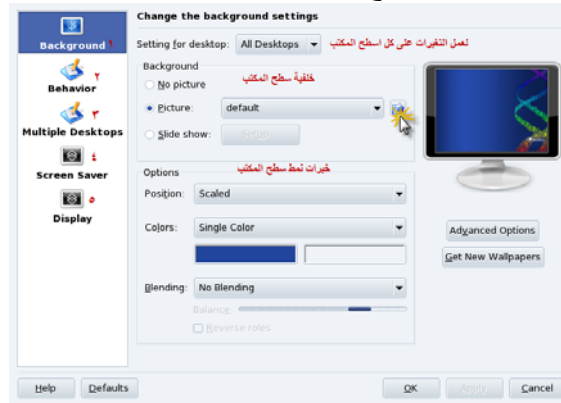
Background ١
٢
Behavior
٣
Multiple Desktops
٤
Screen Saver
٥
Display

Change the background settings

Setting for desktop: All Desktops

لعمل التغيرات على كل اسطح المكتب

Background

خلفية سطح المكتب

No picture

Picture: default

Slide show: Setup

Options

خيرات نمط سطح المكتب

Position: Scaled

Colors: Single Color

Blending: No Blending

Balance

Reverse roles

Advanced Options

Get New Wallpapers

Help

Defaults

OK

Apply

Cancel